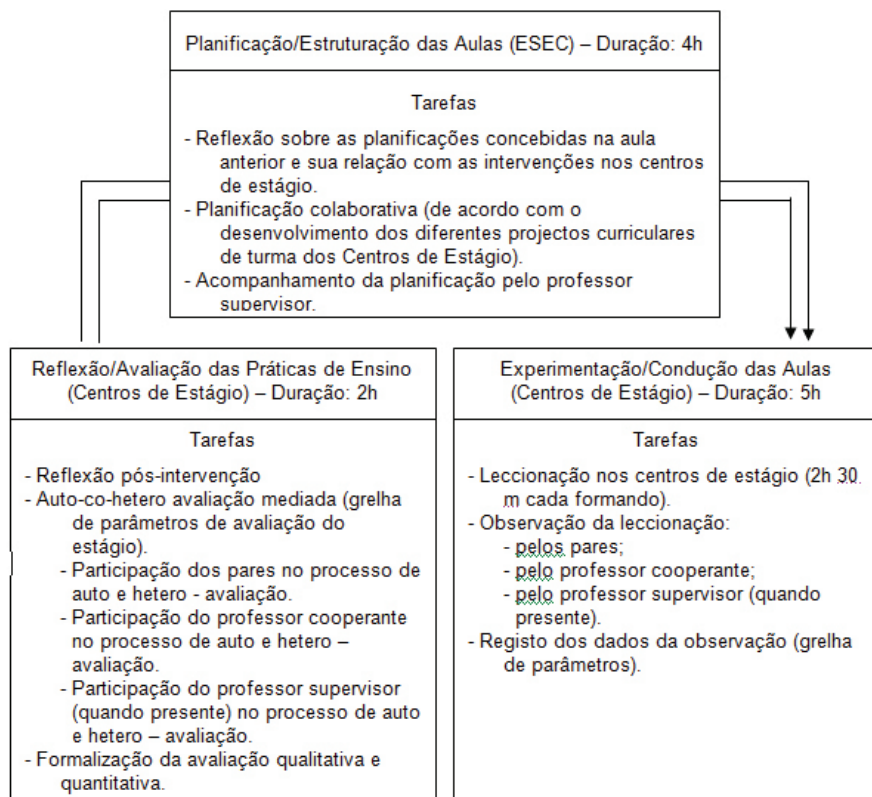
Planificação/Estruturação das Aulas (ESEC) – Duração: 4h

Tarefas

- Reflexão sobre as planificações concebidas na aula anterior e sua relação com as intervenções nos centros de estágio.
- Planificação colaborativa (de acordo com o desenvolvimento dos diferentes projectos curriculares de turma dos Centros de Estágio).
- Acompanhamento da planificação pelo professor supervisor.

Reflexão/Avaliação das Práticas de Ensino (Centros de Estágio) – Duração: 2h

Tarefas

- Reflexão pós-intervenção
- Auto-co-hetero avaliação mediada (grelha de parâmetros de avaliação do estágio).
- Participação dos pares no processo de auto e hetero - avaliação.
- Participação do professor cooperante no processo de auto e hetero – avaliação.
- Participação do professor supervisor (quando presente) no processo de auto e hetero – avaliação.
- Formalização da avaliação qualitativa e quantitativa.

Experimentação/Condução das Aulas (Centros de Estágio) – Duração: 5h

Tarefas

- Leccionação nos centros de estágio (2h 30 m cada formando).
- Observação da leccionação:
- pelos pares;
- pelo professor cooperante;
- pelo professor supervisor (quando presente).
- Registo dos dados da observação (grelha de parâmetros).